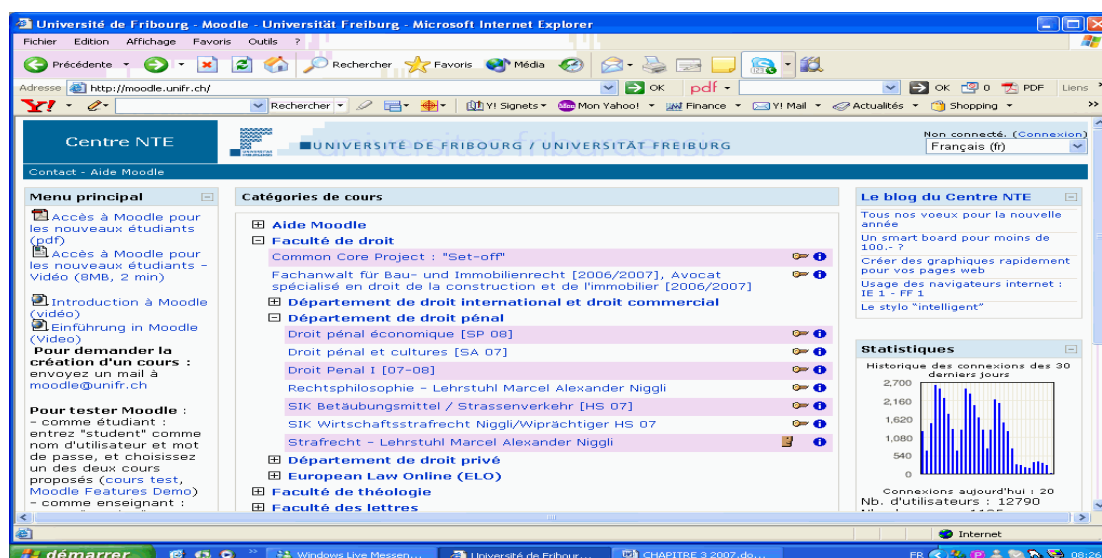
Université de Fribourg - Moodle - Universität Freiburg - Microsoft Internet Explorer

Fichier Edition Affichage Favoris Outils ?

Précédente Rechercher Favoris Média

Adresse http://moodle.unifr.ch/ OK pdf OK 0 PDF Liens

Y! Rechercher Y! Signets Mon Yahoo! Finance Y! Mail Actualités Shopping

Centre NTE

UNIVERSITÉ DE FRIBOURG / UNIVERSITÄT FREIBURG

Non connecté. (Connexion)
Français (fr)

Contact - Aide Moodle

Menu principal

Accès à Moodle pour les nouveaux étudiants (pdf)

Accès à Moodle pour les nouveaux étudiants - Vidéo (8MB, 2 min)

Introduction à Moodle (vidéo)

Einführung in Moodle (Video)

Pour demander la création d'un cours : envoyez un mail à moodle@unifr.ch

Pour tester Moodle : - comme étudiant : entrez "student" comme nom d'utilisateur et mot de passe, et choisissez un des deux cours proposés (cours test, Moodle Features Demo) - comme enseignant :

Catégories de cours

Aide Moodle
Faculté de droit
Common Core Project : "Set-off"
Fachanwalt für Bau- und Immobilienrecht [2006/2007], Avocat spécialisé en droit de la construction et de l'immobilier [2006/2007]
Département de droit international et droit commercial
Département de droit pénal
Droit pénal économique [SP 08]
Droit pénal et cultures [SA 07]
Droit Penal I [07-08]
Rechtsphilosophie - Lehrstuhl Marcel Alexander Niggli
SIK Betäubungsmittel / Strassenverkehr [HS 07]
SIK Wirtschaftsstrafrecht Niggli/Wiprächtiger HS 07
Strafrecht - Lehrstuhl Marcel Alexander Niggli
Département de droit privé
European Law Online (ELO)
Faculté de théologie
Faculté des lettres

Le blog du Centre NTE

Tous nos voeux pour la nouvelle année
Un smart board pour moins de 100.- ?
Créer des graphiques rapidement pour vos pages web
Usage des navigateurs internet : IE 1 - FF 1
Le stylo "intelligent"

Statistiques

Historique des connexions des 30 derniers jours

2,700
2,160
1,620
1,080
540
0

Connexions aujourd'hui : 20
Nb. d'utilisateurs : 12790

Internet

démarrer Windows Live Messen... Université de Fribour... CHAPITRE 3 2007.do... FR 08:26